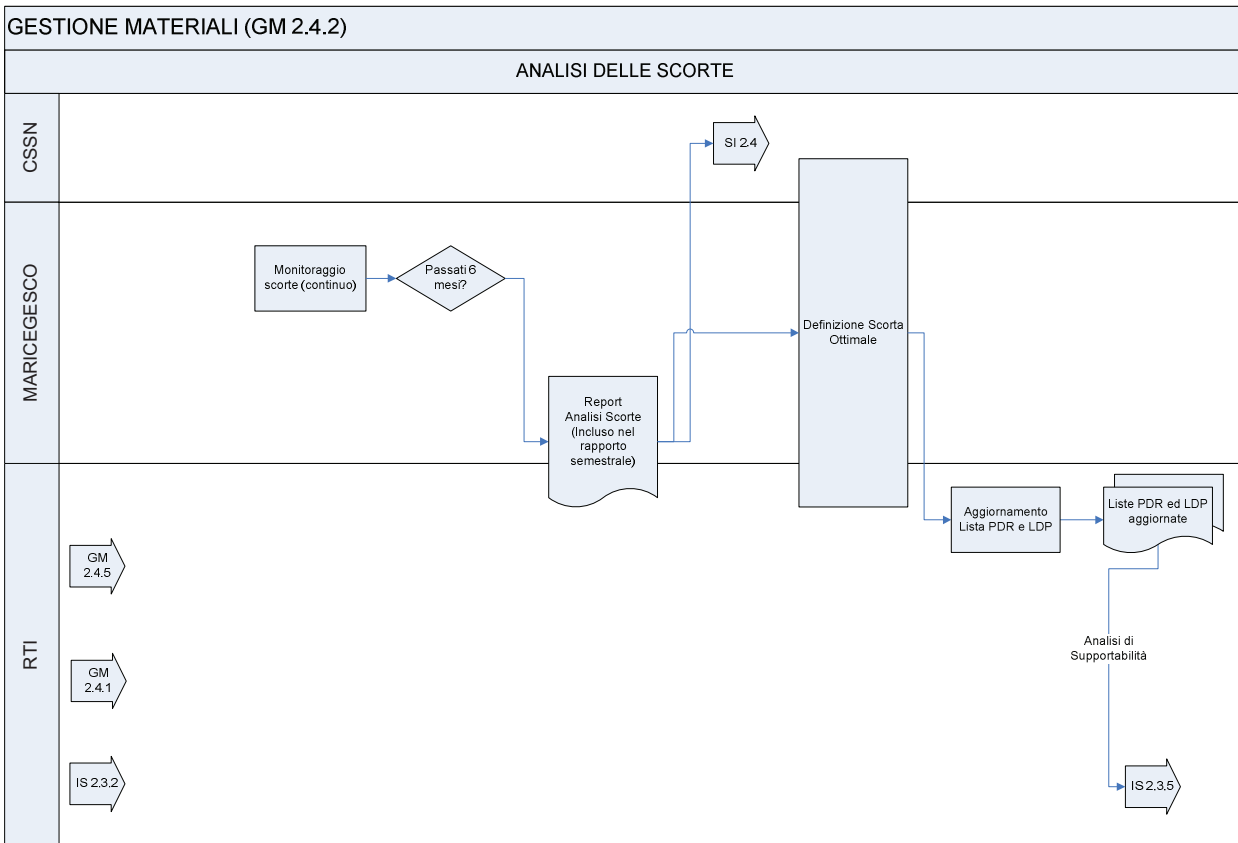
GESTIONE MATERIALI (GM 2.4.2)

ANALISI DELLE SCORTE

CSSN

SI 2.4

MARICEGESCO

Monitoraggio scorte (continuo)

Passati 6 mesi?

Definizione Scorta Ottimale

Report Analisi Scorte (Incluso nel rapporto semestrale)

RTI

Aggiornamento Lista PDR e LDP

Liste PDR ed LDP aggiornate

GM 2.4.5

GM 2.4.1

IS 2.3.2

Analisi di Supportabilità

IS 2.3.5